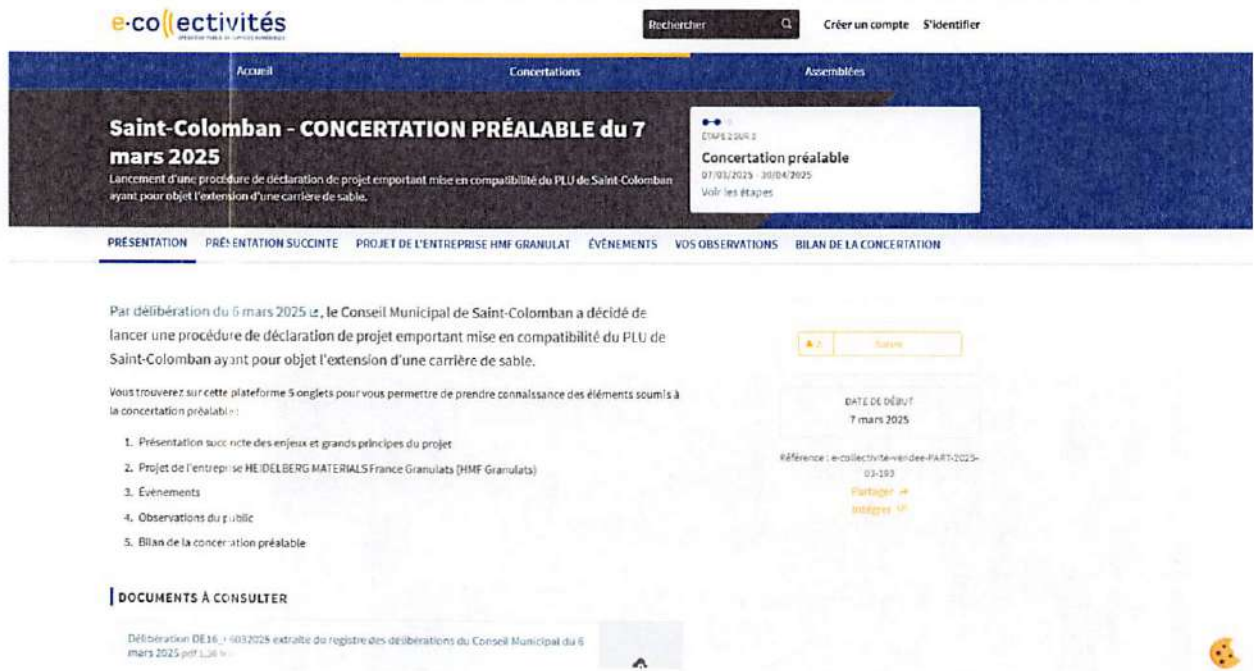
e-collectivités

Rechercher

Créer un compte S'identifier

Accueil

Concertations

Assemblées

Saint-Colomban - CONCERTATION PRÉALABLE du 7 mars 2025

Lancement d'une procédure de déclaration de projet emportant mise en compatibilité du PLU de Saint-Colomban ayant pour objet l'extension d'une carrière de sable.

ÉTAPE 2 SUR 3

Concertation préalable

07/03/2025 - 30/04/2025

Voir les étapes

PRÉSENTATION PRÉSENTATION SUCCINTE PROJET DE L'ENTREPRISE HMF GRANULAT ÉVÈNEMENTS VOS OBSERVATIONS BILAN DE LA CONCERTATION

Par délibération du 6 mars 2025, le Conseil Municipal de Saint-Colomban a décidé de lancer une procédure de déclaration de projet emportant mise en compatibilité du PLU de Saint-Colomban ayant pour objet l'extension d'une carrière de sable.

Vous trouverez sur cette plateforme 5 onglets pour vous permettre de prendre connaissance des éléments soumis à la concertation préalable :

1. Présentation succincte des enjeux et grands principes du projet
2. Projet de l'entreprise HEIDELBERG MATERIALS France Granulats (HMF Granulats)
3. Évènements
4. Observations du public
5. Bilan de la concertation préalable

DOCUMENTS À CONSULTER

Délibération DE16_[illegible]6032025 extraite du registre des délibérations du Conseil Municipal du 6 mars 2025 pdf 1,36 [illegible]

2 Suivre

DATE DE DÉBUT
7 mars 2025

Référence : e-collectivite-vendee-PART-2025-03-193

Partager
Intégrer